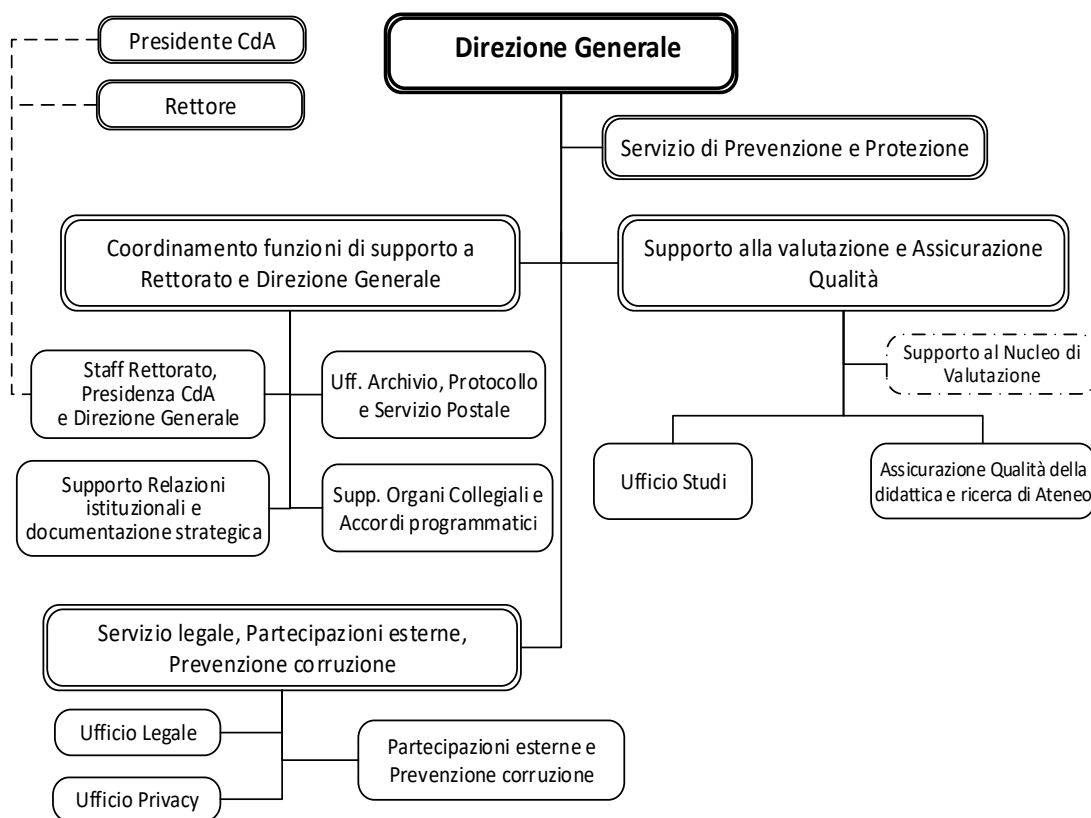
Presidente CdA

Rettore

Direzione Generale

Servizio di Prevenzione e Protezione

Coordinamento funzioni di supporto a Rettorato e Direzione Generale

Supporto alla valutazione e Assicurazione Qualità

Supporto al Nucleo di Valutazione

Staff Rettorato, Presidenza CdA e Direzione Generale

Uff. Archivio, Protocollo e Servizio Postale

Ufficio Studi

Assicurazione Qualità della didattica e ricerca di Ateneo

Supporto Relazioni istituzionali e documentazione strategica

Supp. Organi Collegiali e Accordi programmatici

Servizio legale, Partecipazioni esterne, Prevenzione corruzione

Ufficio Legale

Partecipazioni esterne e Prevenzione corruzione

Ufficio Privacy